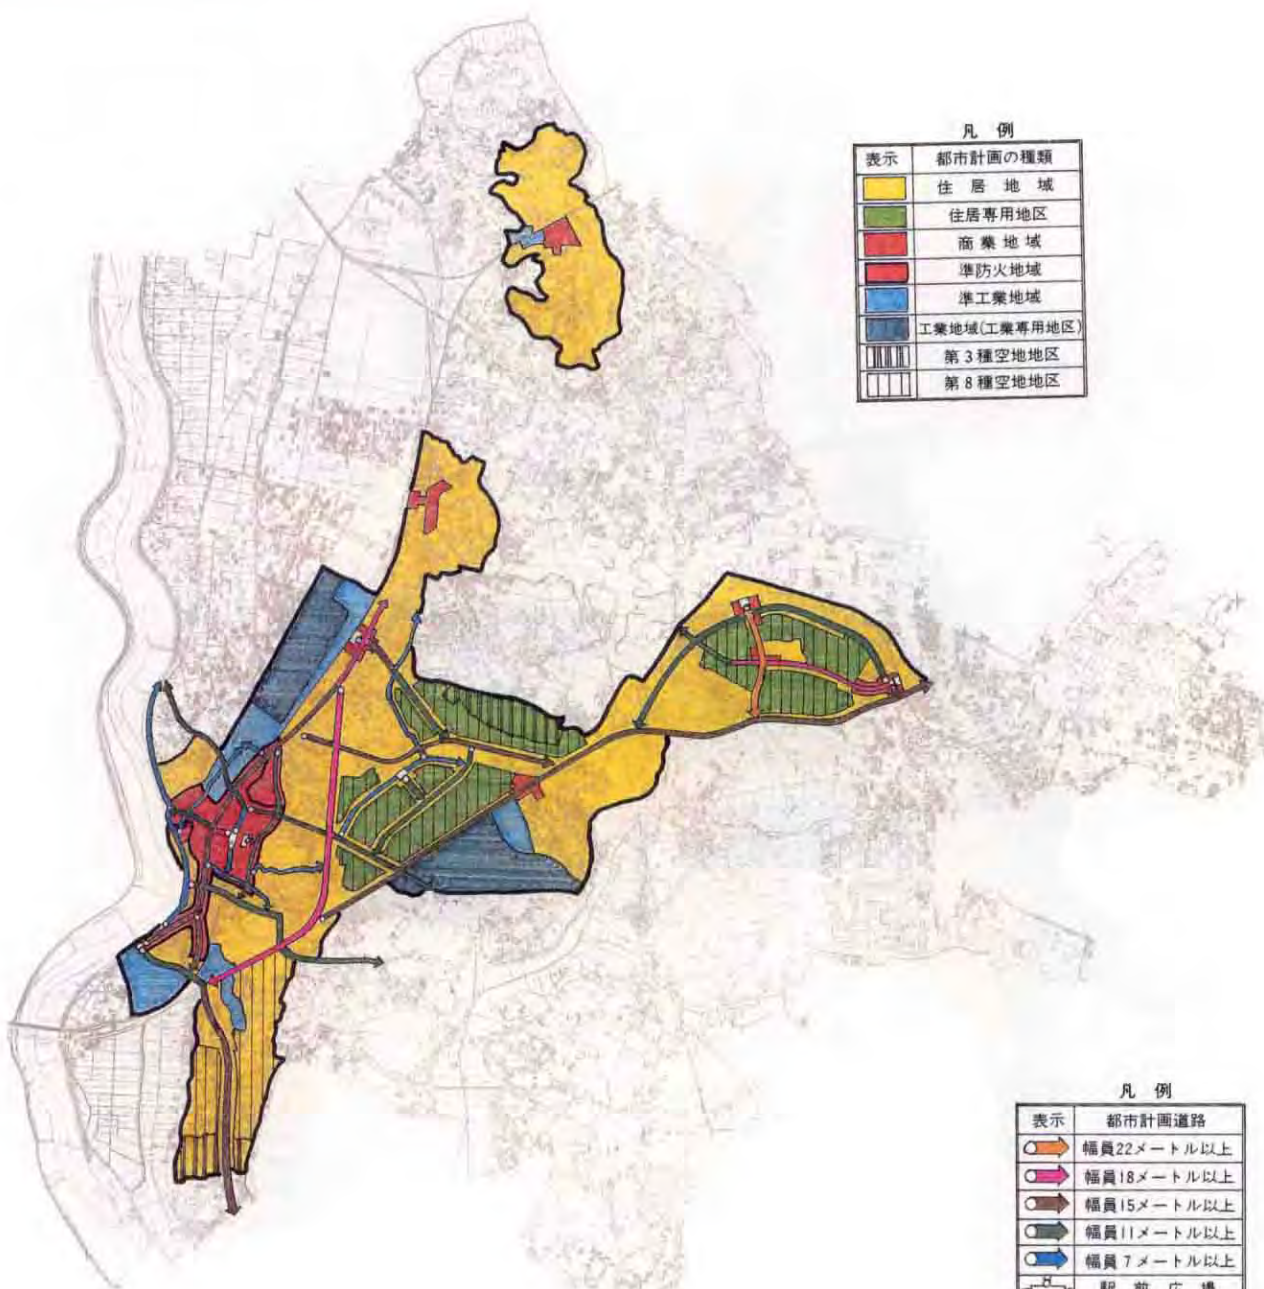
凡　例

| 表示 | 都市計画の種類 |
|---|---|
| | 住　居　地　域 |
| | 住居専用地区 |
| | 商　業　地　域 |
| | 準防火地域 |
| | 準工業地域 |
| | 工業地域(工業専用地区) |
| | 第 3 種空地地区 |
| | 第 8 種空地地区 |

凡　例

| 表示 | 都市計画道路 |
|---|---|
| | 幅員22メートル以上 |
| | 幅員18メートル以上 |
| | 幅員15メートル以上 |
| | 幅員11メートル以上 |
| | 幅員 7 メートル以上 |
| | 駅　前　広　場 |